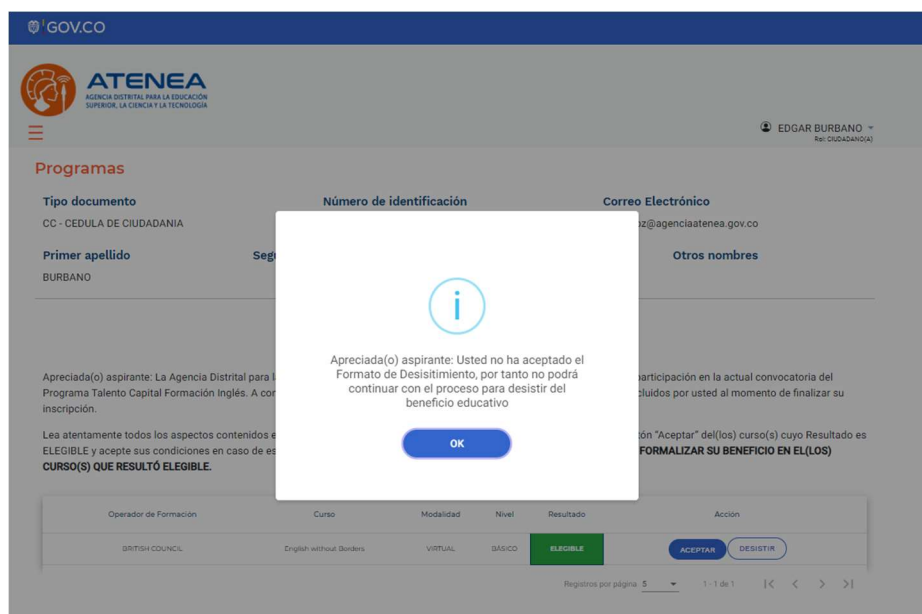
GOV.CO

ATENEA
AGENCIA DISTRITAL PARA LA EDUCACIÓN SUPERIOR, LA CIENCIA Y LA TECNOLOGÍA

EDGAR BURBANO
Rol: CIUDADANO(A)

Programas

Tipo documento
CC - CEDULA DE CIUDADANIA

Número de identificación

Correo Electrónico
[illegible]z@agenciaatenea.gov.co

Primer apellido
BURBANO

Seg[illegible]

Otros nombres

Apreciada(o) aspirante: La Agencia Distrital para l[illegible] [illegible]articipación en la actual convocatoria del Programa Talento Capital Formación Inglés. A co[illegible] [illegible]cluidos por usted al momento de finalizar su inscripción.

Lea atentamente todos los aspectos contenidos e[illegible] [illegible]ción "Aceptar" del(los) curso(s) cuyo Resultado es ELEGIBLE y acepte sus condiciones en caso de es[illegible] FORMALIZAR SU BENEFICIO EN EL(LOS) CURSO(S) QUE RESULTÓ ELEGIBLE.

i

Apreciada(o) aspirante: Usted no ha aceptado el Formato de Desisitimiento, por tanto no podrá continuar con el proceso para desistir del beneficio educativo

OK

| Operador de Formación | Curso | Modalidad | Nivel | Resultado | Acción |
|---|---|---|---|---|---|
| BRITISH COUNCIL | English without Borders | VIRTUAL | BASICO | ELEGIBLE | ACEPTAR DESISTIR |

Registros por página 5 1 - 1 de 1